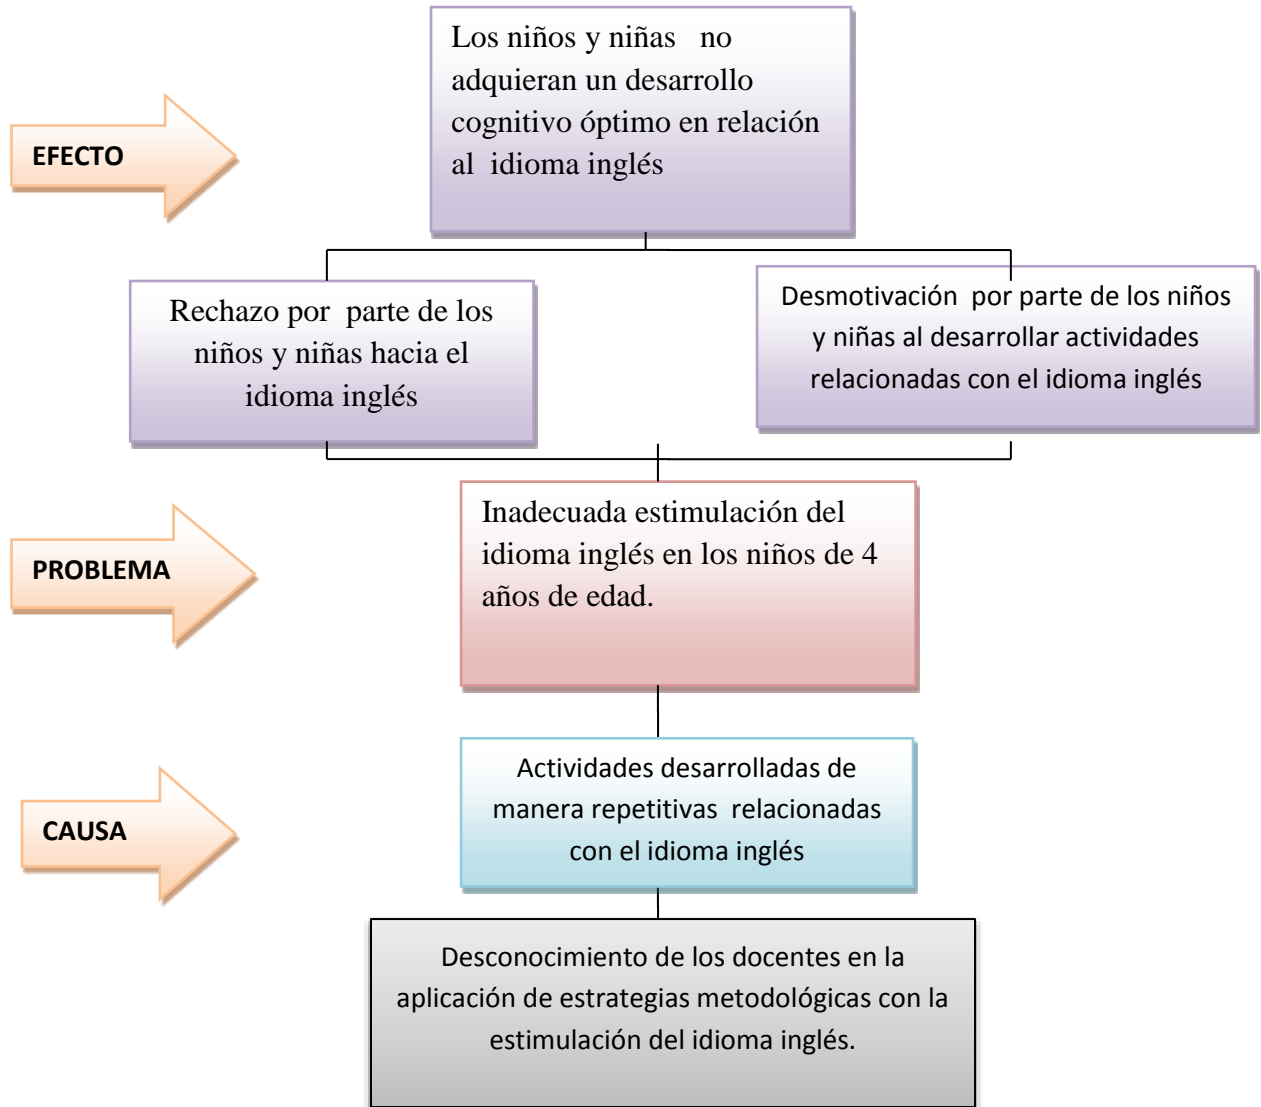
EFECTO

Los niños y niñas no adquieran un desarrollo cognitivo óptimo en relación al idioma inglés

Rechazo por parte de los niños y niñas hacia el idioma inglés

Desmotivación por parte de los niños y niñas al desarrollar actividades relacionadas con el idioma inglés

PROBLEMA

Inadecuada estimulación del idioma inglés en los niños de 4 años de edad.

CAUSA

Actividades desarrolladas de manera repetitivas relacionadas con el idioma inglés

Desconocimiento de los docentes en la aplicación de estrategias metodológicas con la estimulación del idioma inglés.